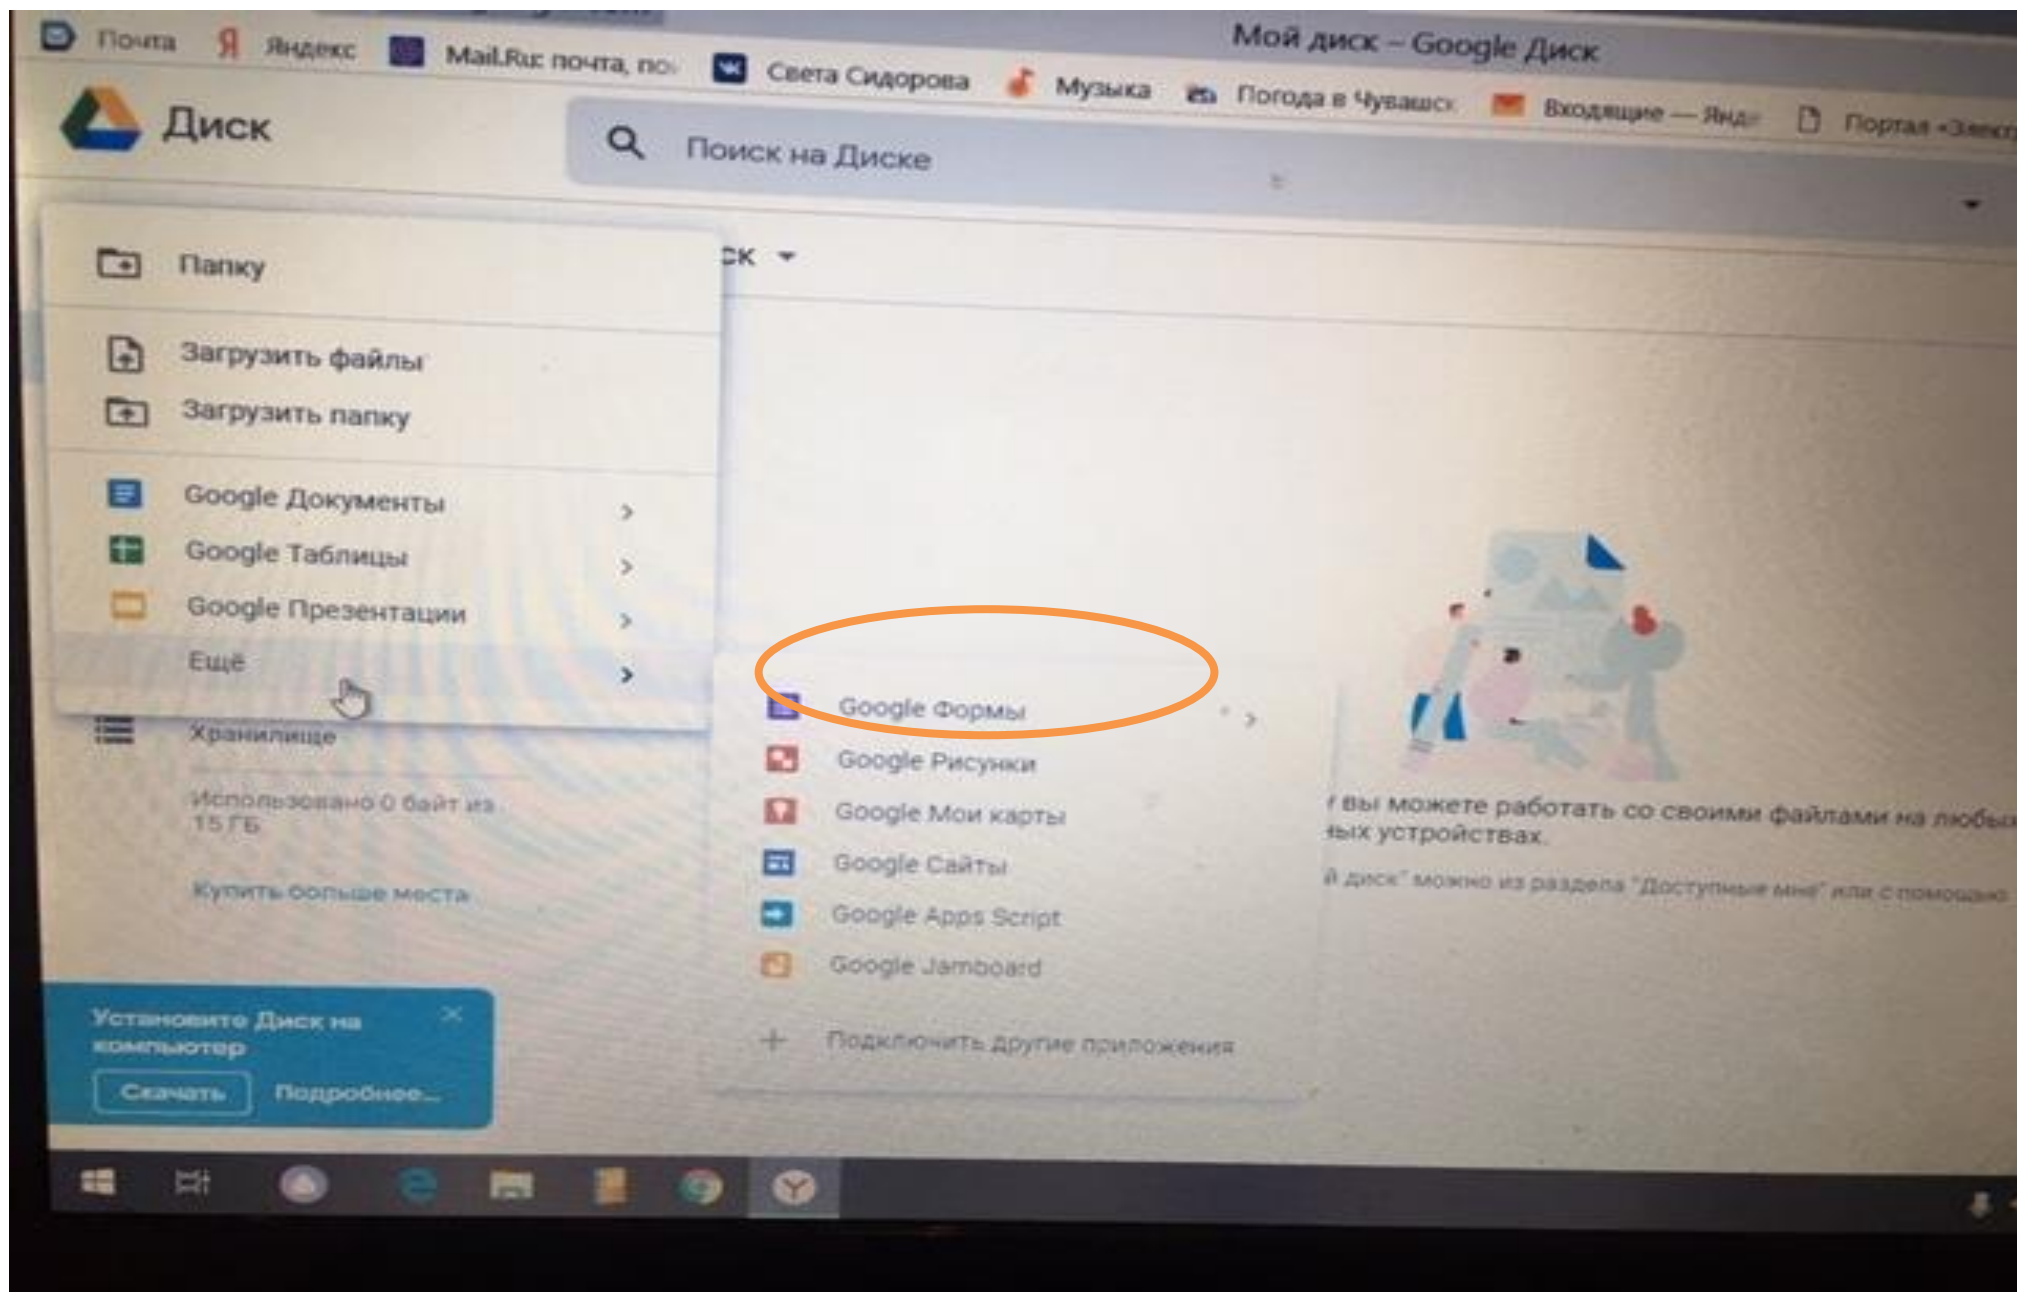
Почта Яндекс Mail.Ru: почта, по Света Сидорова Музыка Погода в Чувашск Входящие — Янд Портал «Элект

Мой диск – Google Диск

Диск

Поиск на Диске

Папку

Загрузить файлы

Загрузить папку

Google Документы

Google Таблицы

Google Презентации

Ещё

ск

Google Формы

Google Рисунки

Google Мои карты

Google Сайты

Google Apps Script

Google Jamboard

Подключить другие приложения

Хранилище

Использовано 0 байт из 15 ГБ

Купить больше места

вы можете работать со своими файлами на любых ых устройствах.

й диск" можно из раздела "Доступные мне" или с помощью

Установите Диск на компьютер

Скачать

Подробнее...